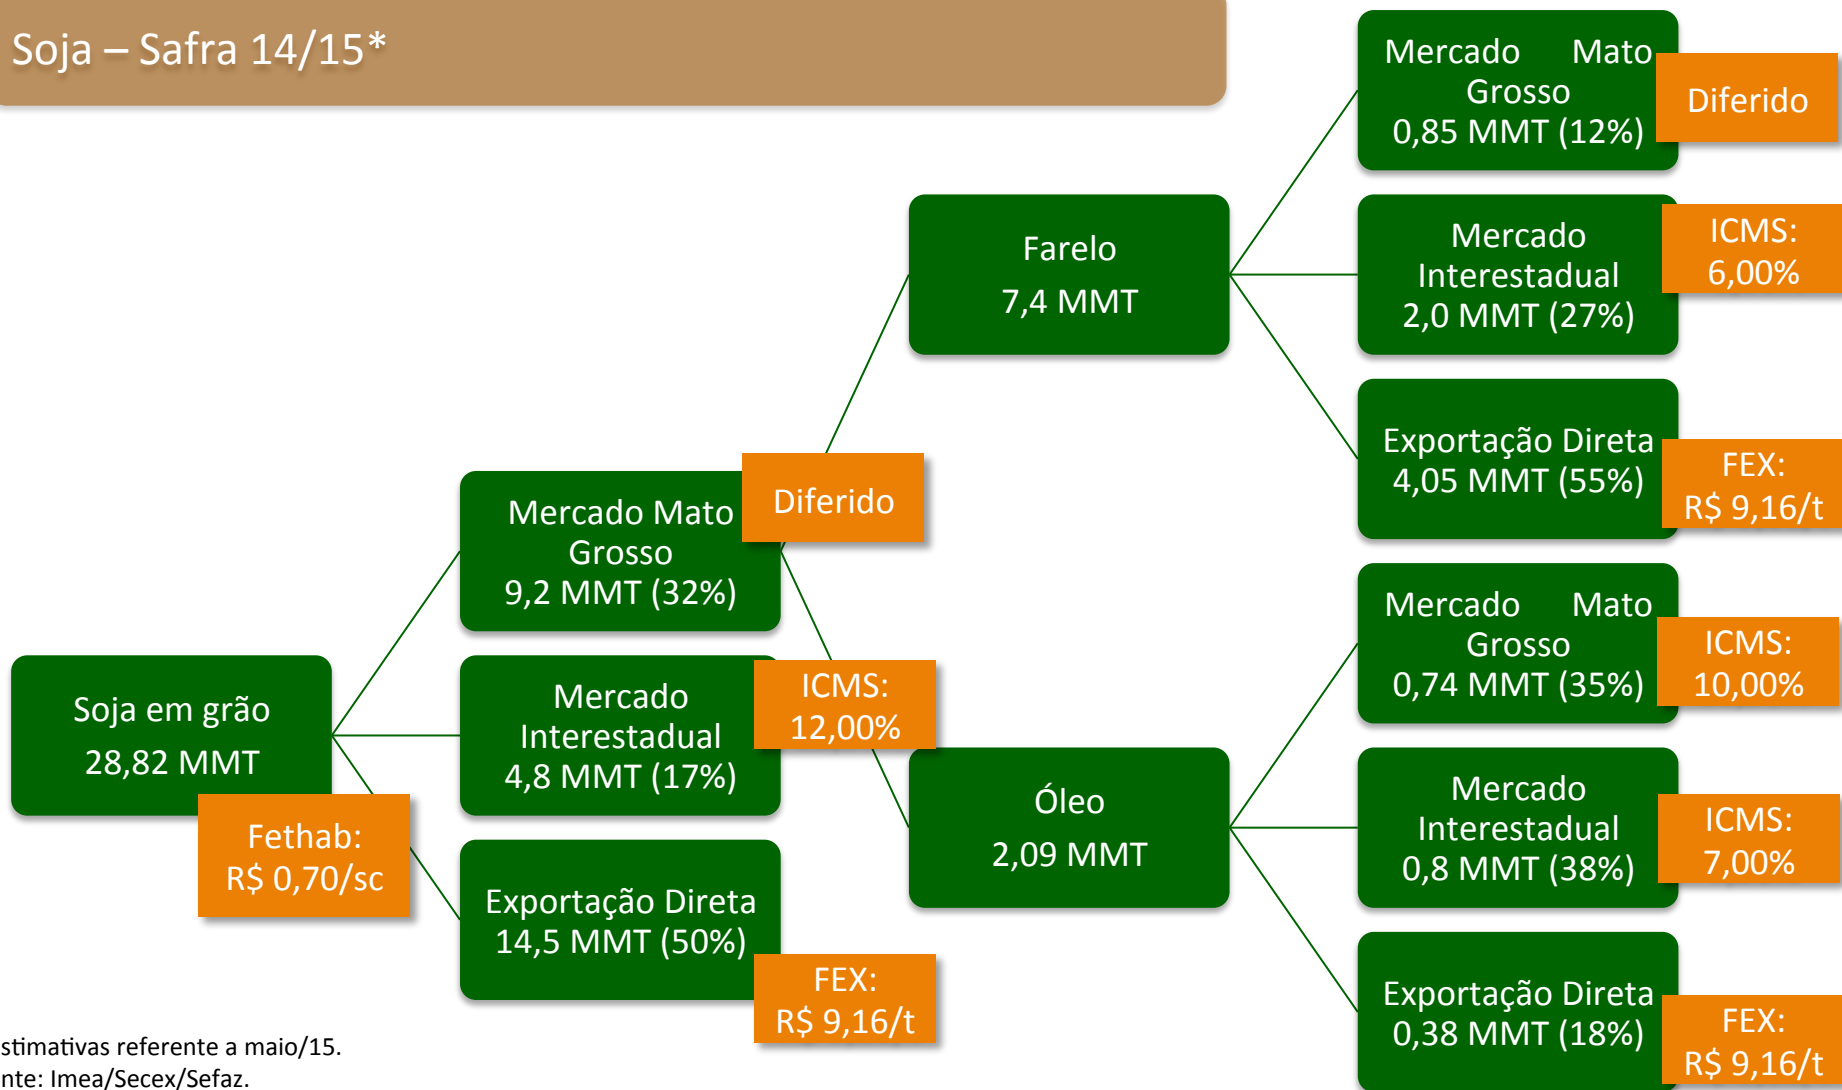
Soja – Safra 14/15*

Soja em grão
28,82 MMT

Fethab:
R$ 0,70/sc

Mercado Mato Grosso
9,2 MMT (32%)

Diferido

Mercado Interestadual
4,8 MMT (17%)

ICMS:
12,00%

Exportação Direta
14,5 MMT (50%)

FEX:
R$ 9,16/t

Farelo
7,4 MMT

Óleo
2,09 MMT

Mercado Mato Grosso
0,85 MMT (12%)

Diferido

Mercado Interestadual
2,0 MMT (27%)

ICMS:
6,00%

Exportação Direta
4,05 MMT (55%)

FEX:
R$ 9,16/t

Mercado Mato Grosso
0,74 MMT (35%)

ICMS:
10,00%

Mercado Interestadual
0,8 MMT (38%)

ICMS:
7,00%

Exportação Direta
0,38 MMT (18%)

FEX:
R$ 9,16/t

stimativas referente a maio/15.
nte: Imea/Secex/Sefaz.